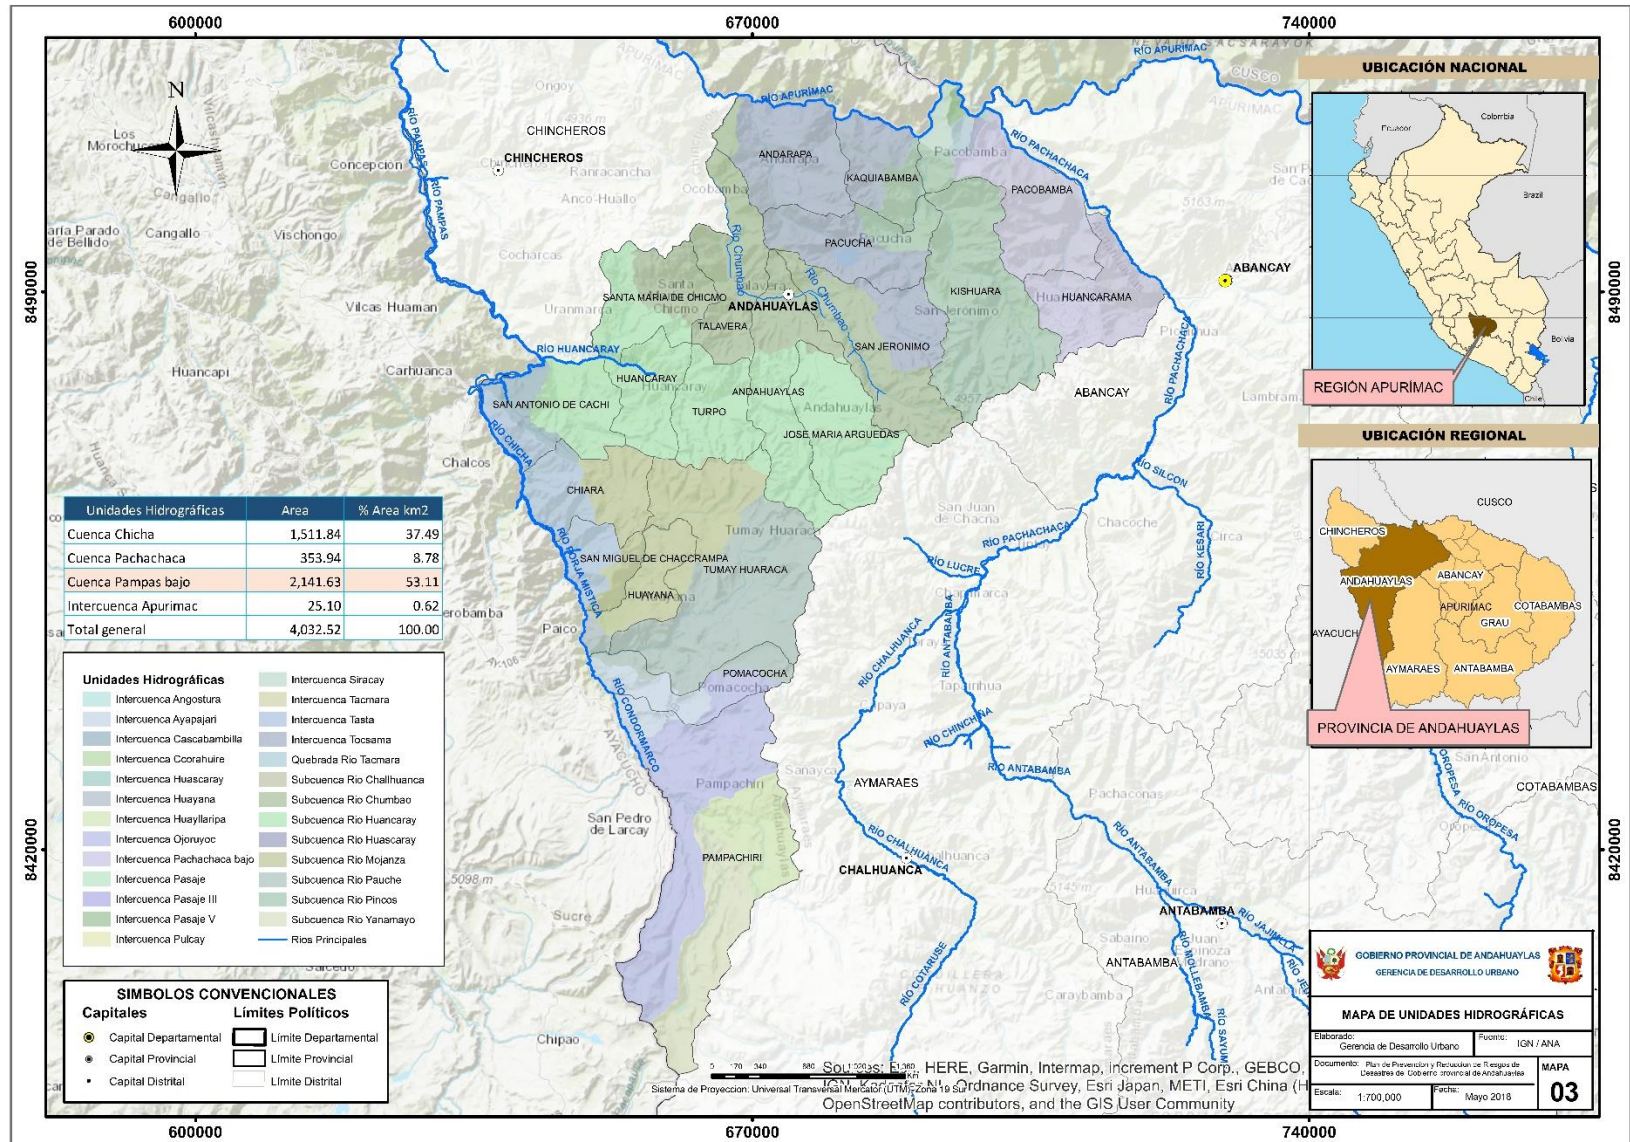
600000 670000 740000

8490000 8420000

N

UBICACIÓN NACIONAL

Ecuador Colombia Brazil Bolivia Chile

REGIÓN APURÍMAC

UBICACIÓN REGIONAL

CUSCO CHINCHEROS ANDAHUAYLAS ABANCAY APURIMAC COTABAMBAS GRAU AYACUCHO AYMARAES ANTABAMBA

PROVINCIA DE ANDAHUAYLAS

RIO APURIMAC RIO PAMPAS RIO PACHACHACA RIO CHUMBAO RIO HUANCARAY RIO CHICHA RIO PAMPAS RIO SOBJA MISTICA RIO CONDORMARCO RIO CHALHUANCA RIO ANTABAMBA RIO LUCRE RIO KESARI RIO SILCON RIO CHINCHA RIO COTARUSE RIO MOLLEBAMBA RIO SAYUMI RIO JAJIMILLA RIO OROPESA

CHINCHEROS ANDARAPA KAQUIABAMBA PACOBAMBA PACUCHA SANTA MARIA DE CHICMO ANDAHUAYLAS TALAVERA KISHUARA HUANCARAMA SAN JERONIMO HUANCARAY SAN ANTONIO DE CACHI TURPO ANDAHUAYLAS JOSE MARIA ARGUEDAS ABANCAY CHIARA SAN MIGUEL DE CHACCRAMPA TUMAY HUARACA HUAYANA POMACOCHA AYMARAES PAMPACHIRI CHALHUANCA ANTABAMBA ANTABAMBA COTABAMBAS

Los Morochucos Concepcion Cangallo Maria Parado de Bellido Vischongo Vilcas Huaman Huancapi Carhuanca Chalcos Paico San Pedro de Larcay Sucre Chipao

| Unidades Hidrográficas | Area | % Area km2 |
|---|---|---|
| Cuenca Chicha | 1,511.84 | 37.49 |
| Cuenca Pachachaca | 353.94 | 8.78 |
| Cuenca Pampas bajo | 2,141.63 | 53.11 |
| Intercuenca Apurimac | 25.10 | 0.62 |
| Total general | 4,032.52 | 100.00 |

Unidades Hidrográficas
Intercuenca Angostura
Intercuenca Ayapajari
Intercuenca Cascabambilla
Intercuenca Ccorahuire
Intercuenca Huascaray
Intercuenca Huayana
Intercuenca Huayllaripa
Intercuenca Ojoruyoc
Intercuenca Pachachaca bajo
Intercuenca Pasaje
Intercuenca Pasaje III
Intercuenca Pasaje V
Intercuenca Pulcay
Intercuenca Siracay
Intercuenca Tacmara
Intercuenca Tasta
Intercuenca Tocsama
Quebrada Rio Tacmara
Subcuenca Rio Challhuanca
Subcuenca Rio Chumbao
Subcuenca Rio Huancaray
Subcuenca Rio Huascaray
Subcuenca Rio Mojanza
Subcuenca Rio Pauche
Subcuenca Rio Pincos
Subcuenca Rio Yanamayo
Rios Principales

SIMBOLOS CONVENCIONALES
Capitales
Capital Departamental
Capital Provincial
Capital Distrital
Límites Políticos
Límite Departamental
Límite Provincial
Límite Distrital

Sources: Esri, HERE, Garmin, Intermap, increment P Corp., GEBCO, USGS, FAO, NPS, NRCAN, GeoBase, IGN, Kadaster NL, Ordnance Survey, Esri Japan, METI, Esri China (Hong Kong), swisstopo, © OpenStreetMap contributors, and the GIS User Community

Sistema de Proyeccion: Universal Transversal Mercator (UTM) Zona 18 Sur

GOBIERNO PROVINCIAL DE ANDAHUAYLAS
GERENCIA DE DESARROLLO URBANO
MAPA DE UNIDADES HIDROGRÁFICAS
Elaborado: Gerencia de Desarrollo Urbano
Fuente: IGN / ANA
Documento: Plan de Prevencion y Reduccion de Riesgos de Desastres de Gobierno Provincial de Andahuaylas
MAPA 03
Escala: 1:700,000
Fecha: Mayo 2018